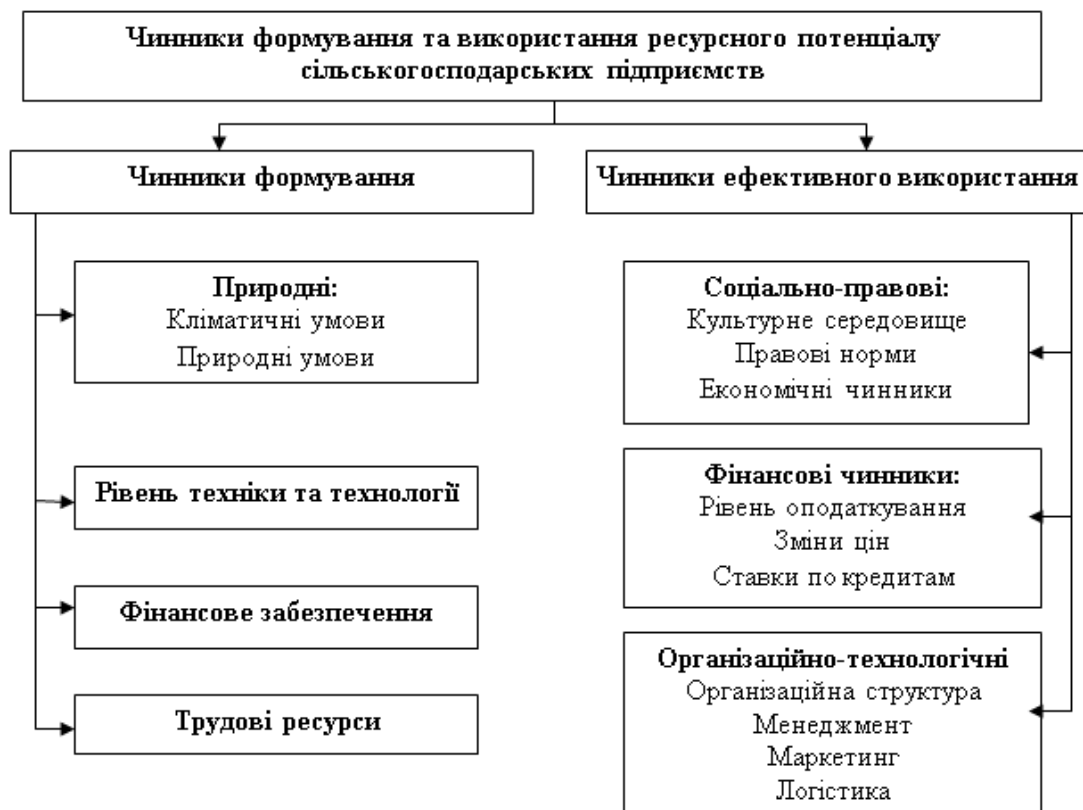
Чинники формування та використання ресурсного потенціалу сільськогосподарських підприємств

Чинники формування

Природні:
Кліматичні умови
Природні умови

Рівень техніки та технології

Фінансове забезпечення

Трудові ресурси

Чинники ефективного використання

Соціально-правові:
Культурне середовище
Правові норми
Економічні чинники

Фінансові чинники:
Рівень оподаткування
Зміни цін
Ставки по кредитам

Організаційно-технологічні
Організаційна структура
Менеджмент
Маркетинг
Логістика